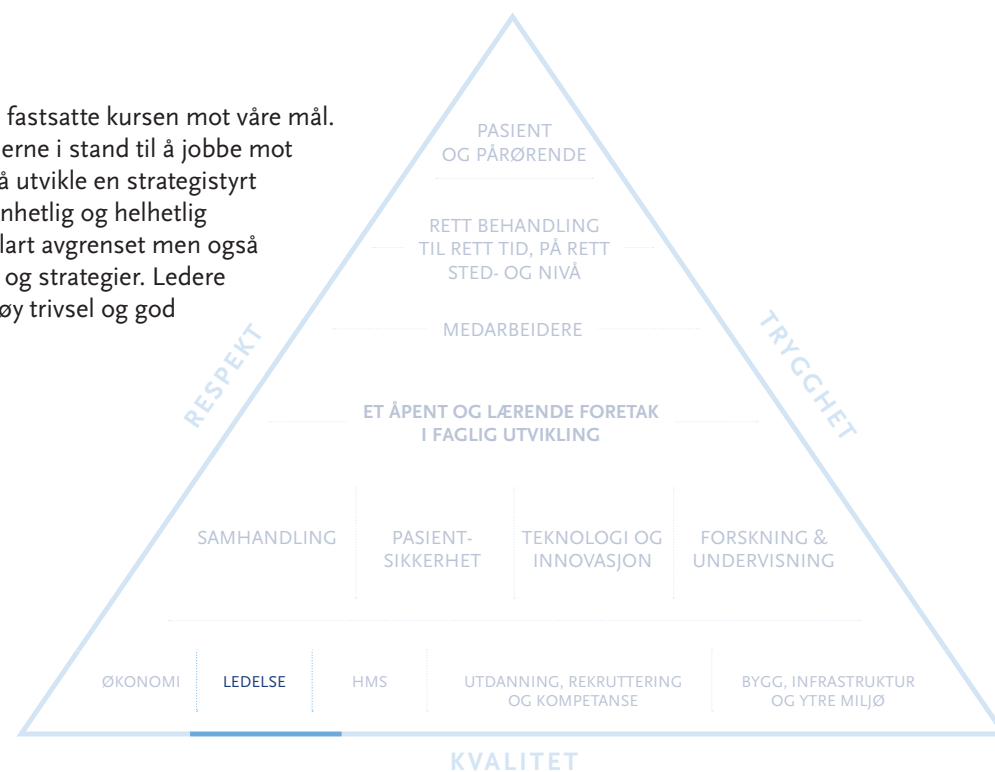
fastsatte kursen mot våre mål. erne i stand til å jobbe mot å utvikle en strategistyrt nhetlig og helhetlig lart avgrenset men også og strategier. Ledere øy trivsel og god

PASIENT OG PÅRØRENDE

RETT BEHANDLING TIL RETT TID, PÅ RETT STED- OG NIVÅ

MEDARBEIDERE

RESPEKT

TRYGGHET

ET ÅPENT OG LÆRENDE FORETAK I FAGLIG UTVIKLING

SAMHANDLING

PASIENT-SIKKERHET

TEKNOLOGI OG INNOVASJON

FORSKNING & UNDERVISNING

ØKONOMI

LEDELSE

HMS

UTDANNING, REKRUTTERING OG KOMPETANSE

BYGG, INFRASTRUKTUR OG YTRE MILJØ

KVALITET